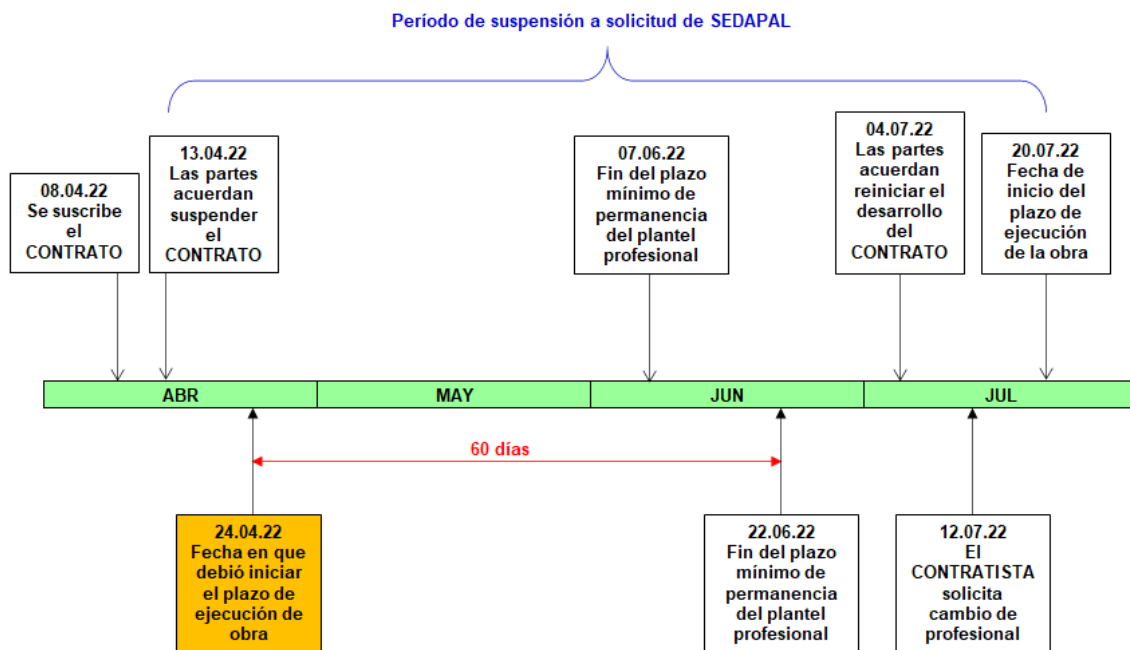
Período de suspensión a solicitud de SEDAPAL

08.04.22
Se suscribe el CONTRATO

13.04.22
Las partes acuerdan suspender el CONTRATO

07.06.22
Fin del plazo mínimo de permanencia del plantel profesional

04.07.22
Las partes acuerdan reiniciar el desarrollo del CONTRATO

20.07.22
Fecha de inicio del plazo de ejecución de la obra

| ABR | MAY | JUN | JUL |
|---|---|---|---|

60 días

24.04.22
Fecha en que debió iniciar el plazo de ejecución de obra

22.06.22
Fin del plazo mínimo de permanencia del plantel profesional

12.07.22
El CONTRATISTA solicita cambio de profesional